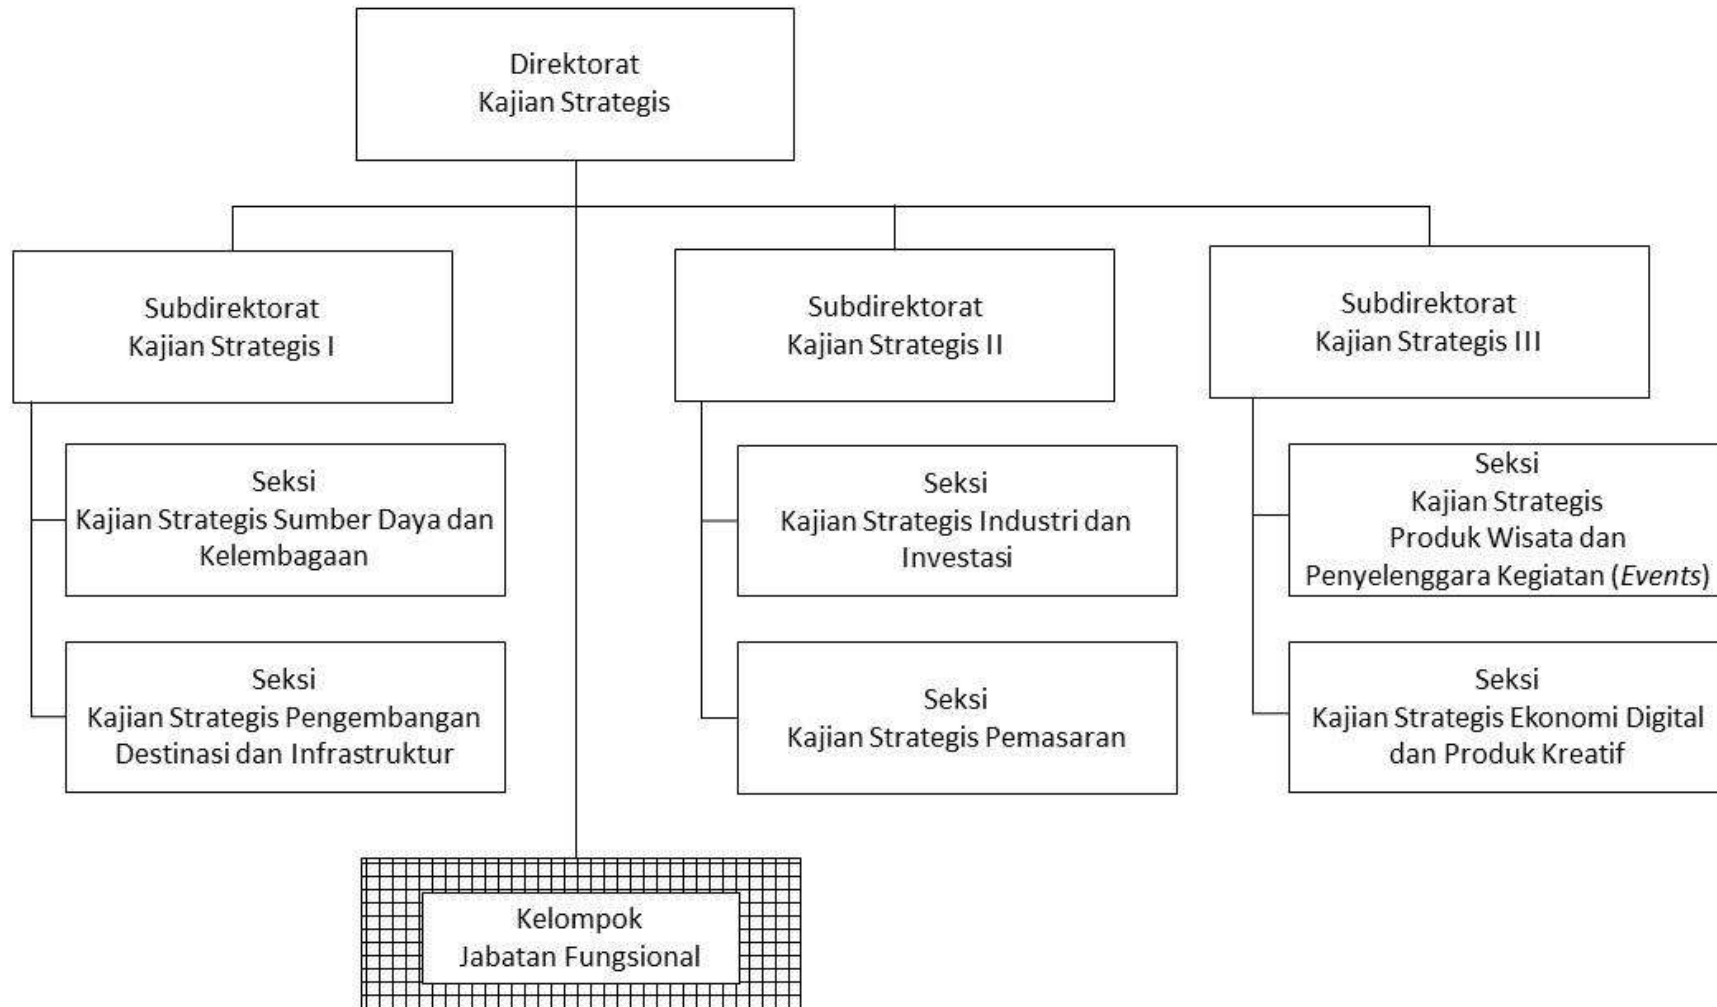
Direktorat
Kajian Strategis

Subdirektorat
Kajian Strategis I

Seksi
Kajian Strategis Sumber Daya dan Kelembagaan

Seksi
Kajian Strategis Pengembangan Destinasi dan Infrastruktur

Subdirektorat
Kajian Strategis II

Seksi
Kajian Strategis Industri dan Investasi

Seksi
Kajian Strategis Pemasaran

Subdirektorat
Kajian Strategis III

Seksi
Kajian Strategis
Produk Wisata dan
Penyelenggara Kegiatan (*Events*)

Seksi
Kajian Strategis Ekonomi Digital dan Produk Kreatif

Kelompok
Jabatan Fungsional